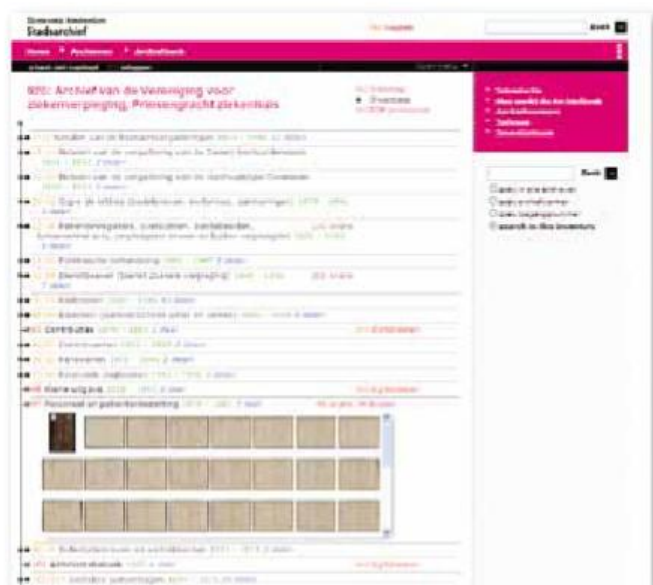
Gemeente Amsterdam
Stadsarchief

Home Archieven Archiefbank

Zoek

920: Archief van de Vereniging voor Ziekenverpleging, Prinsengracht ziekenhuis

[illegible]

Notulen van de Bestuursvergaderingen

Personeel en patiëntenbehandeling

Zoek